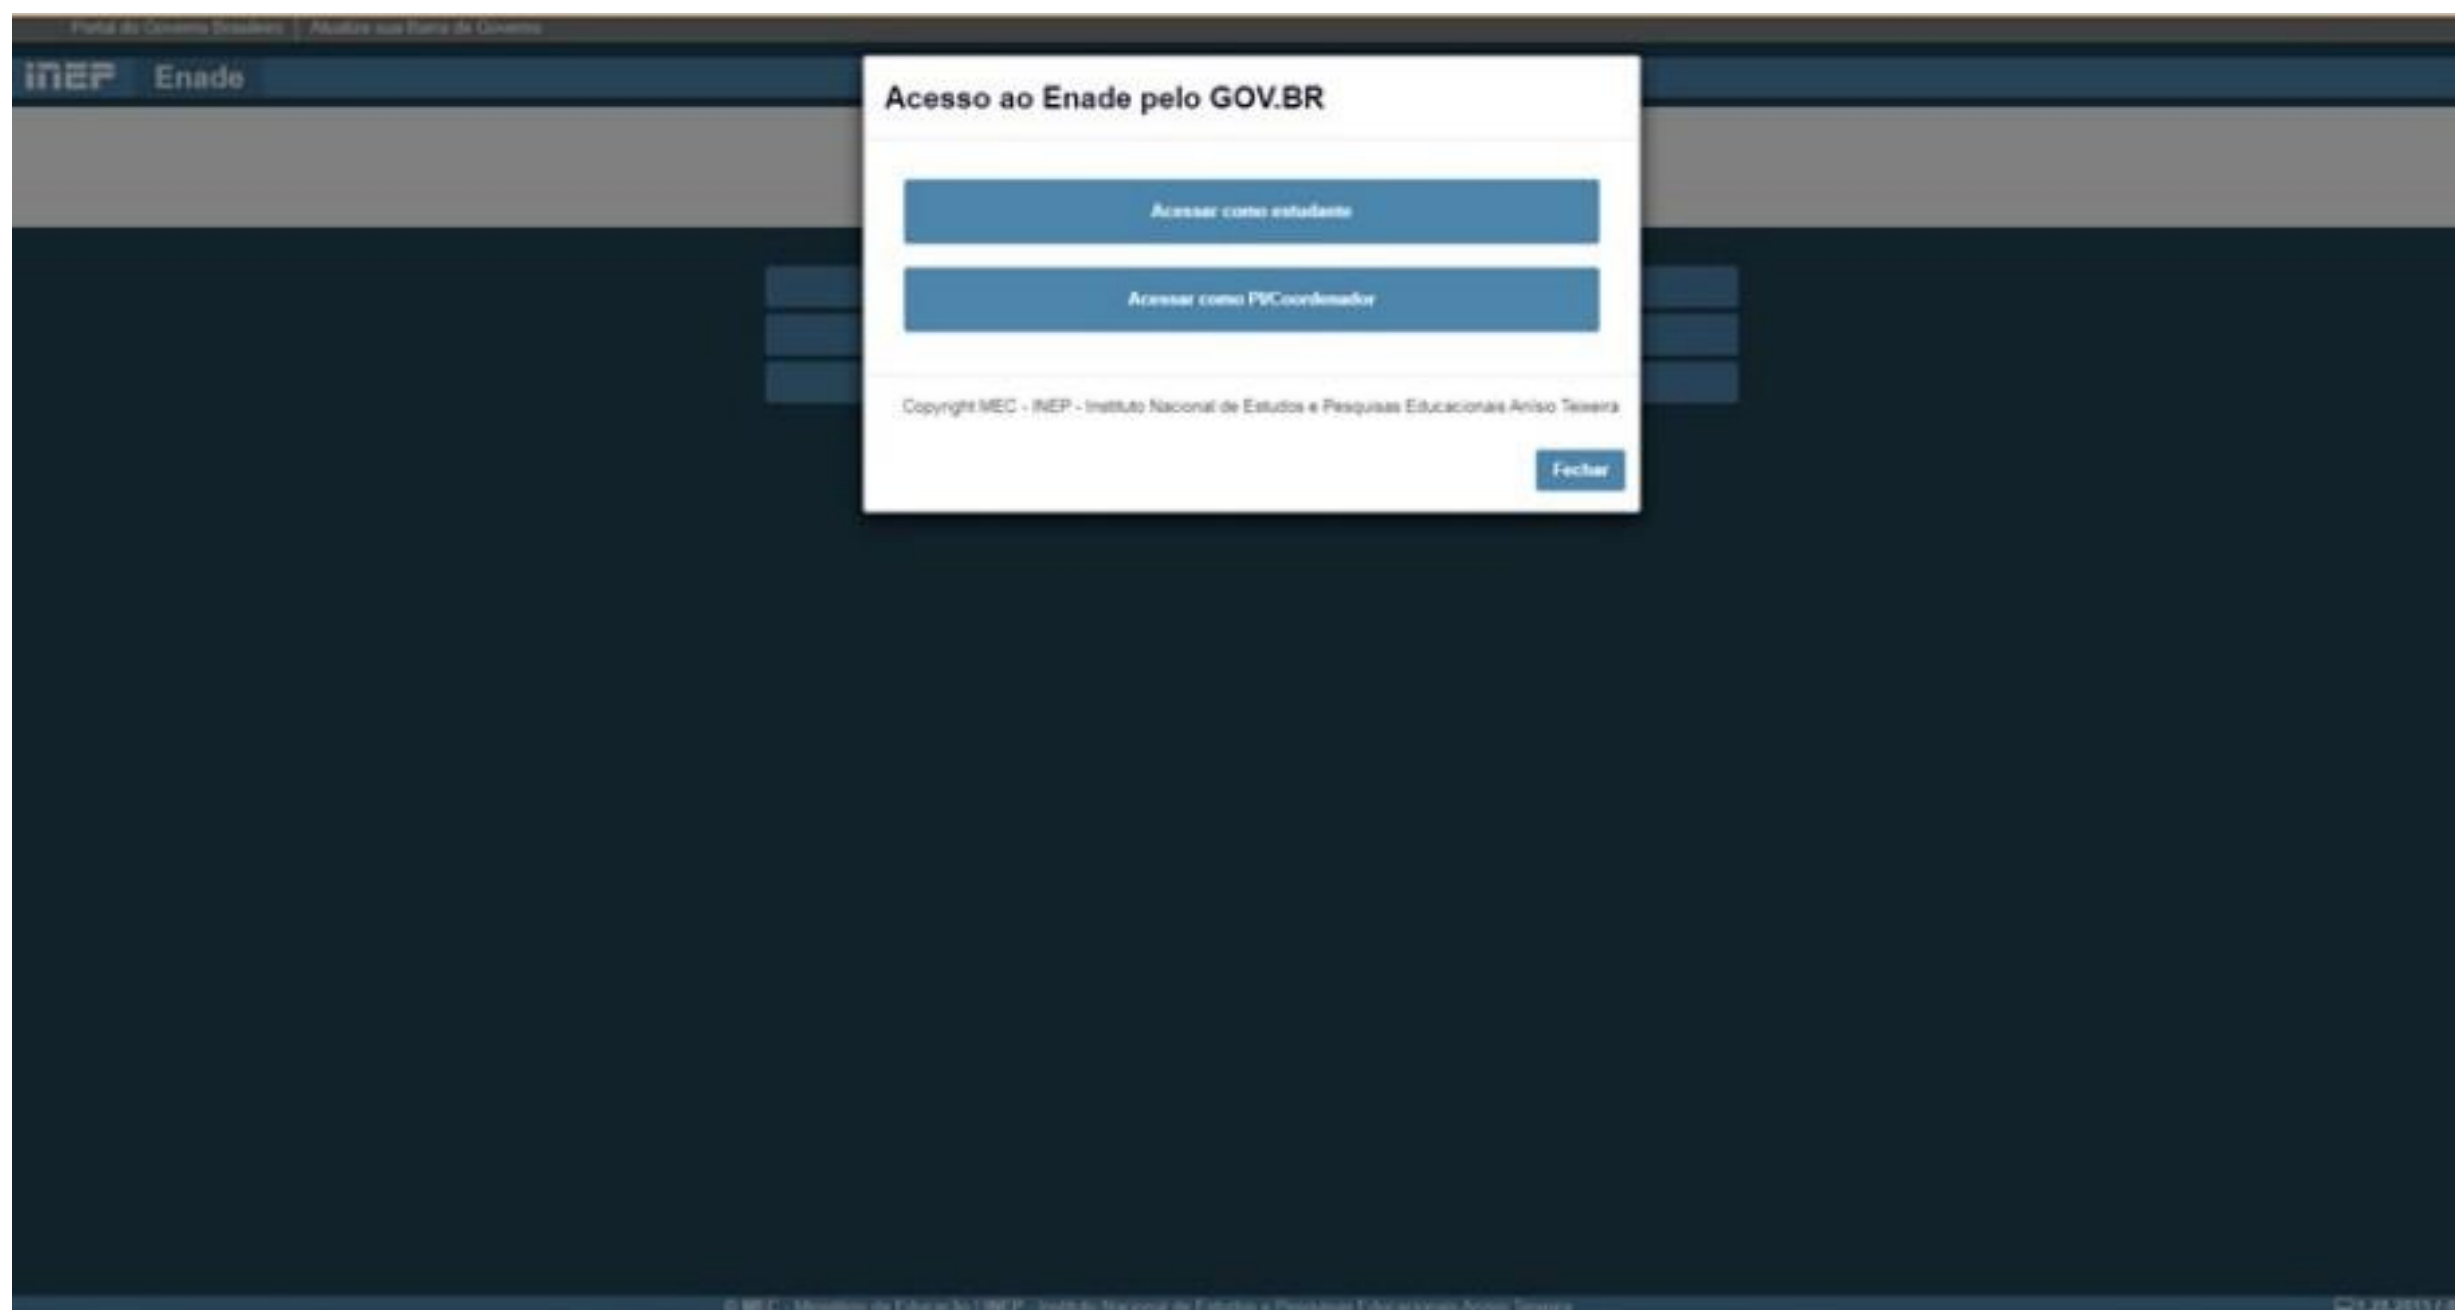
Portal do Governo Brasileiro | Atualize sua Barra de Governo

INEP Enade

Acesso ao Enade pelo GOV.BR

Acessar como estudante

Acessar como PI/Coordenador

Copyright MEC - INEP - Instituto Nacional de Estudos e Pesquisas Educacionais Anísio Teixeira

Fechar

© MEC - Ministério da Educação | INEP - Instituto Nacional de Estudos e Pesquisas Educacionais Anísio Teixeira

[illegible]